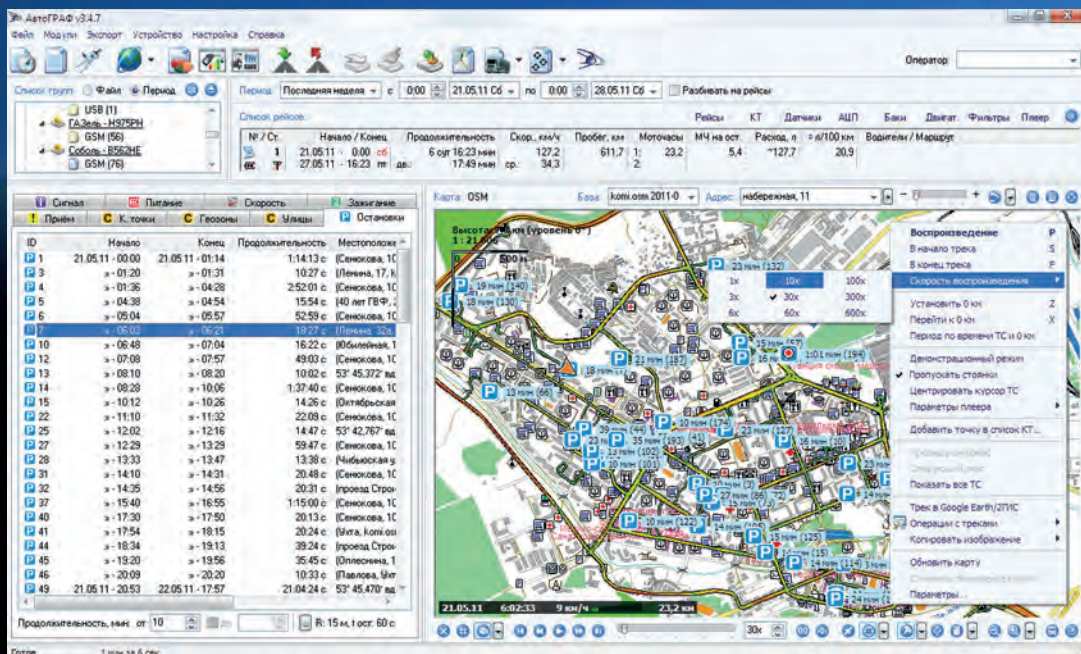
АвтоГРАФ v3.4.7

Файл Модули Экспорт Устройство Настройка Справка

Оператор:

Список групп Файл Период

USB (1)
ГАЗель - Н975РН
GSM (56)
Соболь - В562НЕ
GSM (76)

Период: Последняя неделя с 0:00 21.05.11 Сб по 0:00 28.05.11 Сб Разбивать на рейсы

Список рейсов

Рейсы КТ Датчики АЦП Баки Двигат. Фильтры Плеер

| № / Ст. | Начало / Конец | Продолжительность | Скор., км/ч | Пробег, км | Моточасы | МЧ на ост. | Расход, л | л/100 км | Водители / Маршрут |
|---|---|---|---|---|---|---|---|---|---|
| 1 | 21.05.11 - 0:00 сб / 27.05.11 - 16:23 пт | 6 сут 16:23 мин / дв.: 17:49 мин | 127,2 / ср.: 34,3 | 611,7 | 1: 23,2 / 2: | 5,4 | ~127,7 | 20,9 | |

Сигнал Питание Скорость Зажигание
Приём К. точки Геозоны Улицы Остановки

| ID | Начало | Конец | Продолжительность | Местоположе |
|---|---|---|---|---|
| 1 | 21.05.11 - 00:00 | 21.05.11 - 01:14 | 1:14:13 с | [Сенокова, 10 |
| 3 | » - 01:20 | » - 01:31 | 10:27 с | [Ленина, 17, k |
| 4 | » - 01:36 | » - 04:28 | 2:52:01 с | [Сенокова, 10 |
| 5 | » - 04:38 | » - 04:54 | 15:54 с | [40 лет ГВФ, 2 |
| 6 | » - 05:04 | » - 05:57 | 52:59 с | [Сенокова, 10 |
| 7 | » - 06:03 | » - 06:21 | 18:27 с | [Ленина, 32а, |
| 10 | » - 06:48 | » - 07:04 | 16:22 с | [Юбилейная, 1 |
| 12 | » - 07:08 | » - 07:57 | 49:03 с | [Сенокова, 10 |
| 13 | » - 08:10 | » - 08:20 | 10:02 с | 53° 45,372' вд |
| 14 | » - 08:28 | » - 10:06 | 1:37:40 с | [Сенокова, 10 |
| 15 | » - 10:12 | » - 10:26 | 14:26 с | [Октябрьская |
| 22 | » - 11:10 | » - 11:32 | 22:09 с | [Сенокова, 10 |
| 25 | » - 12:02 | » - 12:16 | 14:47 с | 53° 42,767' вд |
| 27 | » - 12:29 | » - 13:29 | 59:47 с | [Сенокова, 10 |
| 28 | » - 13:33 | » - 13:47 | 13:38 с | [Чибьюская у |
| 31 | » - 14:10 | » - 14:31 | 20:48 с | [Сенокова, 10 |
| 32 | » - 14:35 | » - 14:56 | 20:31 с | [проезд Строи |
| 37 | » - 15:40 | » - 16:55 | 1:15:00 с | [Сенокова, 10 |
| 40 | » - 17:30 | » - 17:50 | 20:13 с | [Сенокова, 10 |
| 41 | » - 17:54 | » - 18:15 | 20:24 с | [Ухта, komi.osi |
| 44 | » - 18:34 | » - 19:13 | 39:24 с | [проезд Строи |
| 45 | » - 19:20 | » - 19:56 | 35:45 с | [Оплеснина, 1 |
| 46 | » - 20:09 | » - 20:20 | 10:33 с | [Павлова, Ухт |
| 49 | 21.05.11 - 20:53 | 22.05.11 - 17:57 | 21:04:24 с | 53° 45,470' вд |

Продолжительность, мин: от 10 до R: 15 м, t ост: 60 с

Карта: OSM База: komi.osm 2011-0 Адрес: набережная, 11

Высота: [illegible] (уровень 0°)
1 : 21 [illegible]
500 м

Воспроизведение P
В начало трека S
В конец трека E
Скорость воспроизведения
1x 10x 100x
3x 30x 300x
6x 60x 600x
Установить 0 км Z
Перейти к 0 км X
Переход по времени ТС и 0 км
Демонстрационный режим
Пропускать стоянки
Центрировать курсор ТС
Параметры плеера
Добавить точку в список КТ...
Показать все ТС
Трек в Google Earth/2ГИС
Операции с треками
Копировать изображение
Обновить карту
Параметры...

19 мин (140)
18 мин (130)
23 мин (132)
15 мин (57)
16 мин (5)
1:01 мин (194)
13 мин (66)
18 мин (193)
15 мин (187)
10 мин (40)
35 мин (193)
23 мин (127)
13 мин (102)
10 мин (101)
19 мин (114)
10 мин (122)
23 мин (125)
19 мин (15)
14 мин (114)

21.05.11 6:02:33 9 км/ч 23,2 км

30x

Готов 1 мин за 6 сек